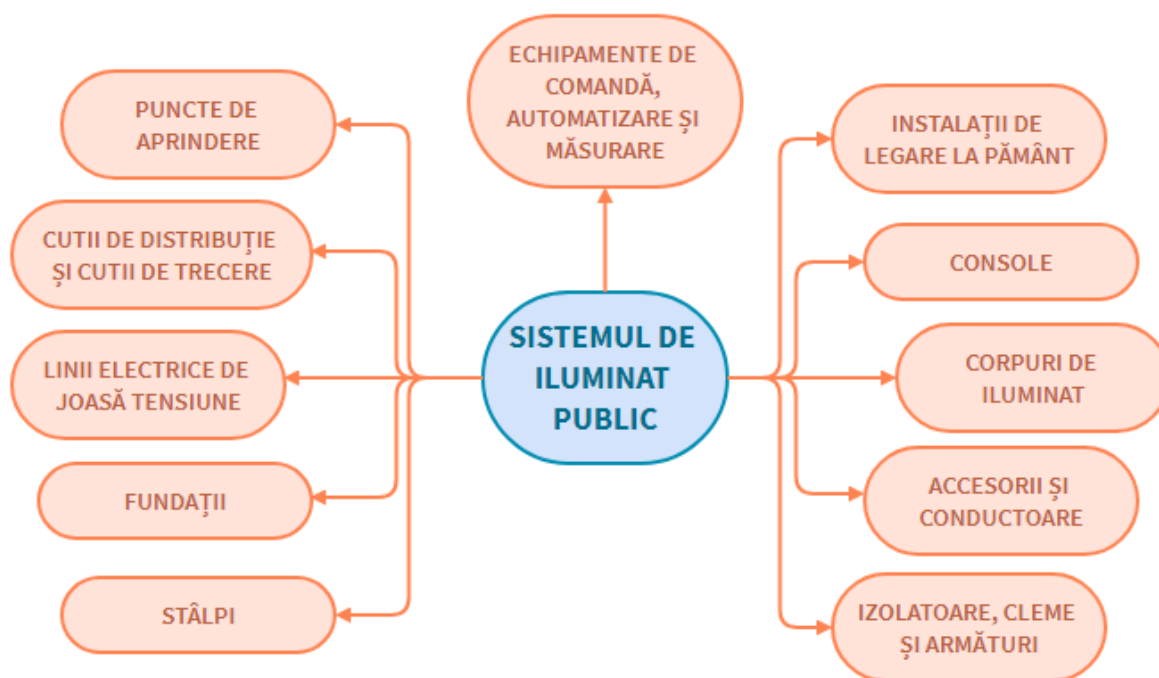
ECHIPAMENTE DE COMANDĂ, AUTOMATIZARE ȘI MĂSURARE

PUNCTE DE APRINDERE

CUTII DE DISTRIBUȚIE ȘI CUTII DE TRECERE

LINII ELECTRICE DE JOASĂ TENSIUNE

FUNDAȚII

STÂLPI

SISTEMUL DE ILUMINAT PUBLIC

INSTALAȚII DE LEGARE LA PĂMÂNT

CONSOLE

CORPURI DE ILUMINAT

ACCESORII ȘI CONDUCTOARE

IZOLATOARE, CLEME ȘI ARMĂTURI